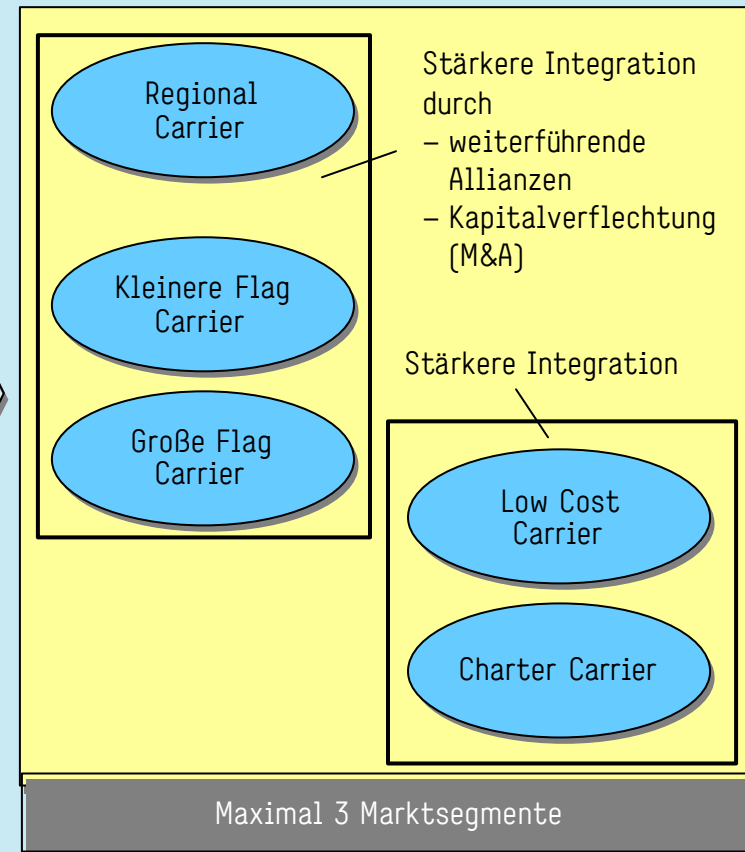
Regional Carrier

Kleinere Flag Carrier

Große Flag Carrier

Stärkere Integration durch
– weiterführende Allianzen
– Kapitalverflechtung (M&A)

Stärkere Integration

Low Cost Carrier

Charter Carrier

Maximal 3 Marktsegmente